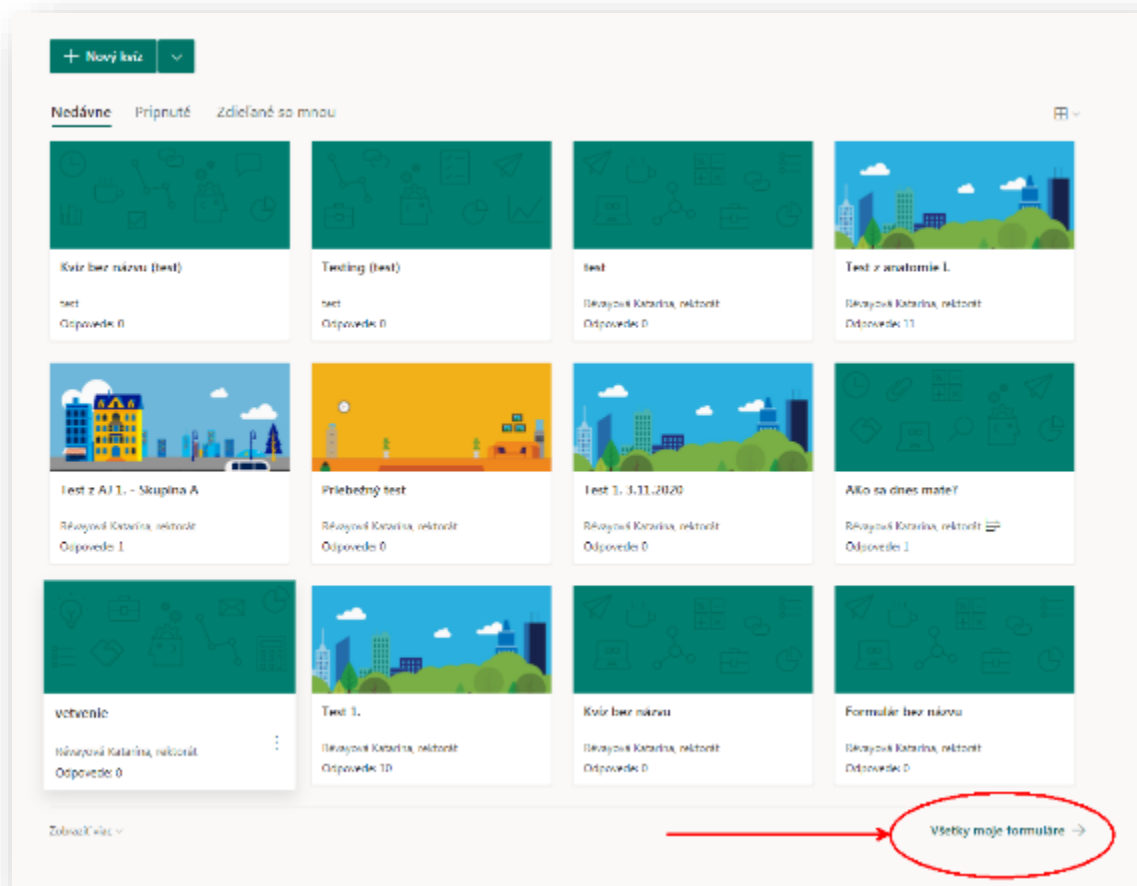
+ Nový kvíz

Nedávne Pripnuté Zdieľané so mnou

Kvíz bez názvu (test)
test
Odpovede 0

Testing (test)
test
Odpovede 0

test
Révayová Katarína, rektorát
Odpovede 0

Test z anatomie I.
Révayová Katarína, rektorát
Odpovede 11

Test z AJ 1. - Skupina A
Révayová Katarína, rektorát
Odpovede 1

Priebežný test
Révayová Katarína, rektorát
Odpovede 0

Test 1. 3.11.2020
Révayová Katarína, rektorát
Odpovede 0

Ako sa dnes máte?
Révayová Katarína, rektorát
Odpovede 1

vetvenie
Révayová Katarína, rektorát
Odpovede 0

Test 1.
Révayová Katarína, rektorát
Odpovede 10

Kvíz bez názvu
Révayová Katarína, rektorát
Odpovede 0

Formulár bez názvu
Révayová Katarína, rektorát
Odpovede 0

Zobraziť viac

Všetky moje formuláre →